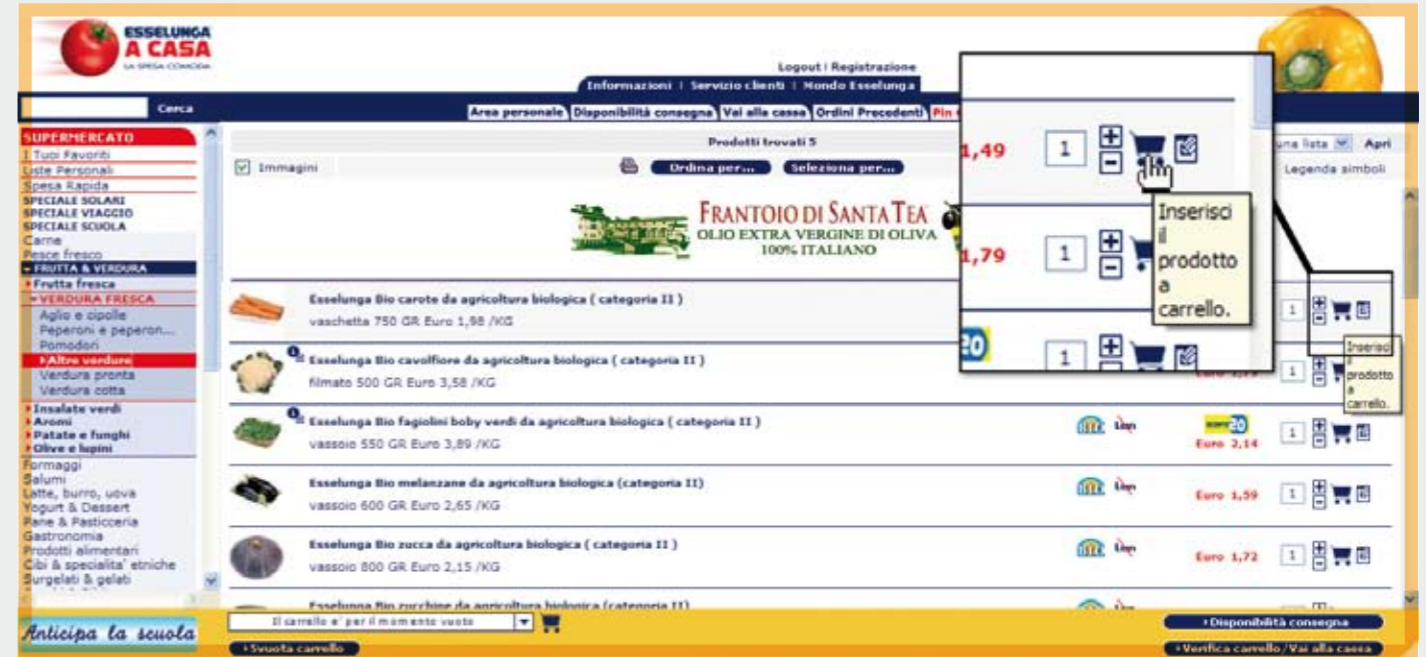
ESSELUNGA
A CASA
LA SPESA COMODA

Logout | Registrazione
Informazioni | Servizio clienti | Mondo Esselunga

Cerca

Area personale | Disponibilità consegna | Vai alla cassa | Ordini Precedenti | Pin

SUPERMERCATO
I Tuoi Favoriti
Liste Personali
Spesa Rapida
SPECIALE SOLARI
SPECIALE VIAGGIO
SPECIALE SCUOLA
Carne
Pesce fresco
FRUTTA & VERDURA
Frutta fresca
VERDURA FRESCA
Aglio e cipolle
Peperoni e peperon...
Pomodori
Altre verdure
Verdura pronta
Verdura cotta
Insalate verdi
Aromi
Patate e funghi
Olive e lupini
Formaggi
Salumi
Latte, burro, uova
Yogurt & Dessert
Pane & Pasticceria
Gastronomia
Prodotti alimentari
Cibi & specialita' etniche
Surgelati & gelati

Prodotti trovati 5
Immagini
Ordina per...
Seleziona per...
una lista Apri
Legenda simboli

FRANTOIO DI SANTA TEA
OLIO EXTRA VERGINE DI OLIVA
100% ITALIANO

1,49 1
Inserisci il prodotto a carrello.
1,79 1
20 1

Esselunga Bio carote da agricoltura biologica ( categoria II )
vaschetta 750 GR Euro 1,98 /KG
1
Inserisci il prodotto a carrello.

Esselunga Bio cavolfiore da agricoltura biologica ( categoria II )
filmato 500 GR Euro 3,58 /KG
Euro 1,79 1

Esselunga Bio fagiolini baby verdi da agricoltura biologica ( categoria II )
vassoio 550 GR Euro 3,89 /KG
20
Euro 2,14 1

Esselunga Bio melanzane da agricoltura biologica (categoria II)
vassoio 600 GR Euro 2,65 /KG
Euro 1,59 1

Esselunga Bio zucca da agricoltura biologica ( categoria II )
vassoio 800 GR Euro 2,15 /KG
Euro 1,72 1

Esselunga Bio zucchine da agricoltura biologica (categoria II)

Anticipa la scuola
Il carrello e' per il momento vuoto
Svuota carrello
Disponibilità consegna
Verifica carrello/Vai alla cassa